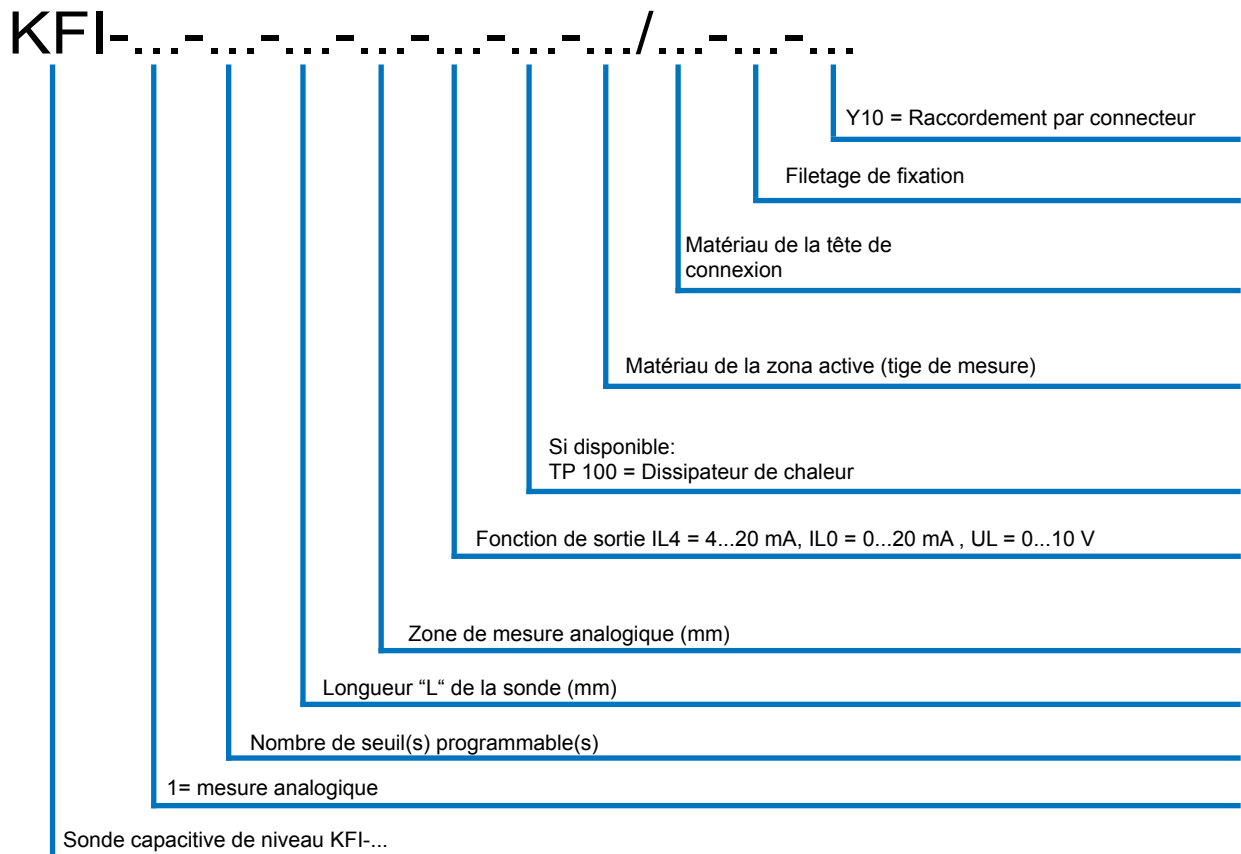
KFI-...-...-...-...-...-...-.../...-...-...

Y10 = Raccordement par connecteur

Filetage de fixation

Matériau de la tête de connexion

Matériau de la zona active (tige de mesure)

Si disponible:
TP 100 = Dissipateur de chaleur

Fonction de sortie IL4 = 4...20 mA, IL0 = 0...20 mA , UL = 0...10 V

Zone de mesure analogique (mm)

Longueur “L“ de la sonde (mm)

Nombre de seuil(s) programmable(s)

1= mesure analogique

Sonde capacitive de niveau KFI-...